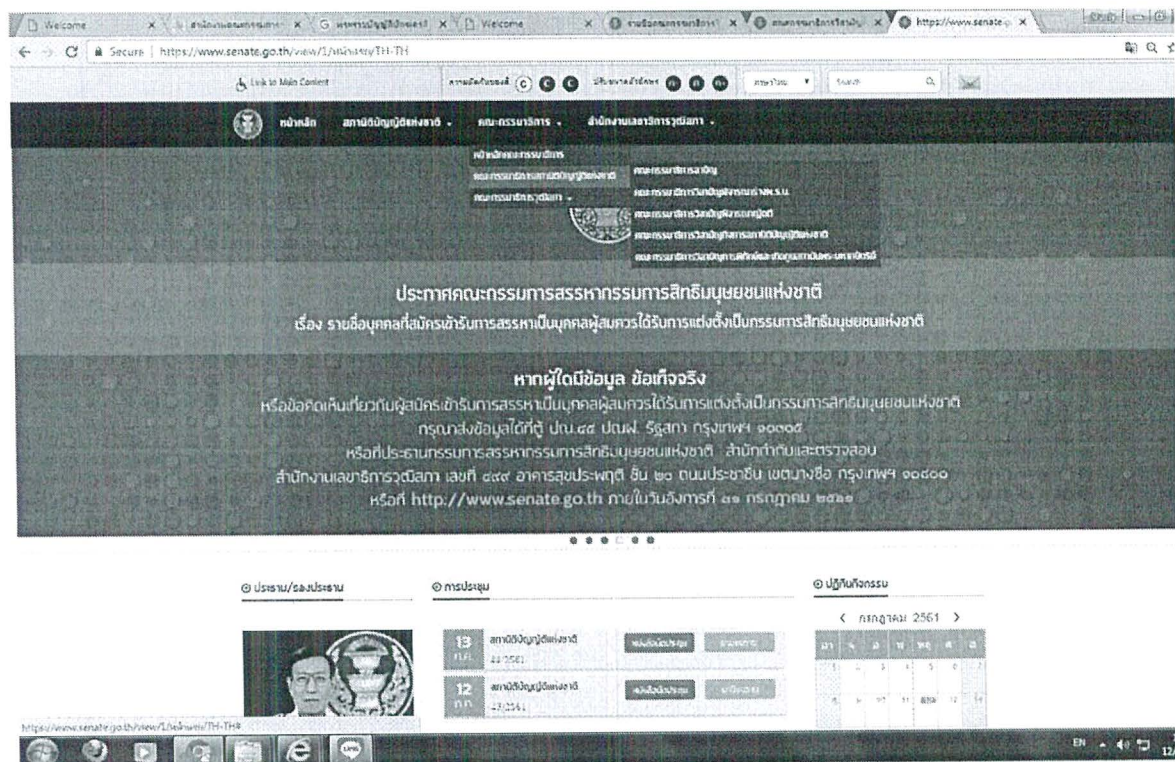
Welcome | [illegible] | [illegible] | Welcome | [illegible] | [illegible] | https://www.senate.go

Secure | https://www.senate.go.th/view/1/หน้าแรก/TH-TH

Link to Main Content

หน้าหลัก | สภานิติบัญญัติแห่งชาติ | คณะกรรมาธิการ | สำนักงานเลขาธิการวุฒิสภา

หน้าหลักคณะกรรมาธิการ
คณะกรรมาธิการสภานิติบัญญัติแห่งชาติ
คณะกรรมาธิการวุฒิสภา

คณะกรรมาธิการสามัญ
คณะกรรมาธิการวิสามัญพิจารณาร่าง พ.ร.บ.
คณะกรรมาธิการวิสามัญพิจารณาญัตติ
คณะกรรมาธิการวิสามัญกิจการสภานิติบัญญัติแห่งชาติ
คณะกรรมาธิการวิสามัญการศึกษาและติดตามการบังคับใช้กฎหมาย

ประกาศคณะกรรมการสรรหากรรมการสิทธิมนุษยชนแห่งชาติ
เรื่อง รายชื่อบุคคลที่สมัครเข้ารับการสรรหาเป็นบุคคลผู้สมควรได้รับการแต่งตั้งเป็นกรรมการสิทธิมนุษยชนแห่งชาติ

หากผู้ใดมีข้อมูล ข้อเท็จจริง
หรือข้อคิดเห็นเกี่ยวกับผู้สมัครเข้ารับการสรรหาเป็นบุคคลผู้สมควรได้รับการแต่งตั้งเป็นกรรมการสิทธิมนุษยชนแห่งชาติ
กรุณาส่งข้อมูลได้ที่ตู้ ปณ.๘๘ ปณฝ. รัฐสภา กรุงเทพฯ ๑๐๓๐๕
หรือที่ประธานกรรมการสรรหากรรมการสิทธิมนุษยชนแห่งชาติ สำนักกำกับและตรวจสอบ
สำนักงานเลขาธิการวุฒิสภา เลขที่ ๘๙๙ อาคารสุขประพฤติ ชั้น ๒๐ ถนนประชาชื่น เขตบางซื่อ กรุงเทพฯ ๑๐๘๐๐
หรือที่ http://www.senate.go.th ภายในวันอังคารที่ ๓๑ กรกฎาคม ๒๕๖๑

ประธาน/รองประธาน

การประชุม

13 ก.ค. สภานิติบัญญัติแห่งชาติ 44/2561
12 ก.ค. สภานิติบัญญัติแห่งชาติ 43/2561

ปฏิทินกิจกรรม
< กรกฎาคม 2561 >

https://www.senate.go.th/view/1/หน้าแรก/TH-TH#